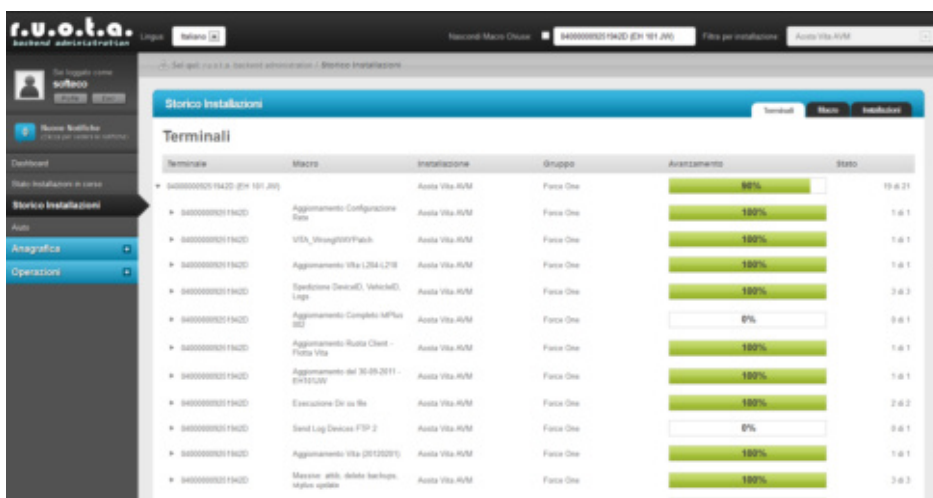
r.u.o.t.a.
backend administration

Lingua Italiano

Nascondi Macro Chiuse 0400000092519420 (EH 101 JW) Filtra per installazione Aosta Vita AVM

Sei loggato come
softeco
Profilo Esci

Nuove Notifiche
Clicca per vedere le notifiche

Dashboard
Stato Installazioni in corso
Storico Installazioni
Aiuto
Anagrafica
Operazioni

Sei qui: r.u.o.t.a. backend administration / Storico Installazioni

Storico Installazioni

Terminali Macro Installazioni

Terminali

| Terminale | Macro | Installazione | Gruppo | Avanzamento | Stato |
|---|---|---|---|---|---|
| 0400000092519420 (EH 101 JW) | | Aosta Vita AVM | Force One | 90% | 19 di 21 |
| 0400000092519420 | Aggiornamento Configurazione Rete | Aosta Vita AVM | Force One | 100% | 1 di 1 |
| 0400000092519420 | VITA_WrongWifiPatch | Aosta Vita AVM | Force One | 100% | 1 di 1 |
| 0400000092519420 | Aggiornamento Vita L204-L218 | Aosta Vita AVM | Force One | 100% | 1 di 1 |
| 0400000092519420 | Spedizione DeviceID, VehicleID, Logs | Aosta Vita AVM | Force One | 100% | 3 di 3 |
| 0400000092519420 | Aggiornamento Completo MPlus 002 | Aosta Vita AVM | Force One | 0% | 0 di 1 |
| 0400000092519420 | Aggiornamento Ruota Client - Flotta Vita | Aosta Vita AVM | Force One | 100% | 1 di 1 |
| 0400000092519420 | Aggiornamento del 30-09-2011 - EH101JW | Aosta Vita AVM | Force One | 100% | 1 di 1 |
| 0400000092519420 | Esecuzione Dir su file | Aosta Vita AVM | Force One | 100% | 2 di 2 |
| 0400000092519420 | Send Log Devices FTP 2 | Aosta Vita AVM | Force One | 0% | 0 di 1 |
| 0400000092519420 | Aggiornamento Vita (20120201) | Aosta Vita AVM | Force One | 100% | 1 di 1 |
| 0400000092519420 | Massive: attdi, delete backups, skylus update | Aosta Vita AVM | Force One | 100% | 3 di 3 |